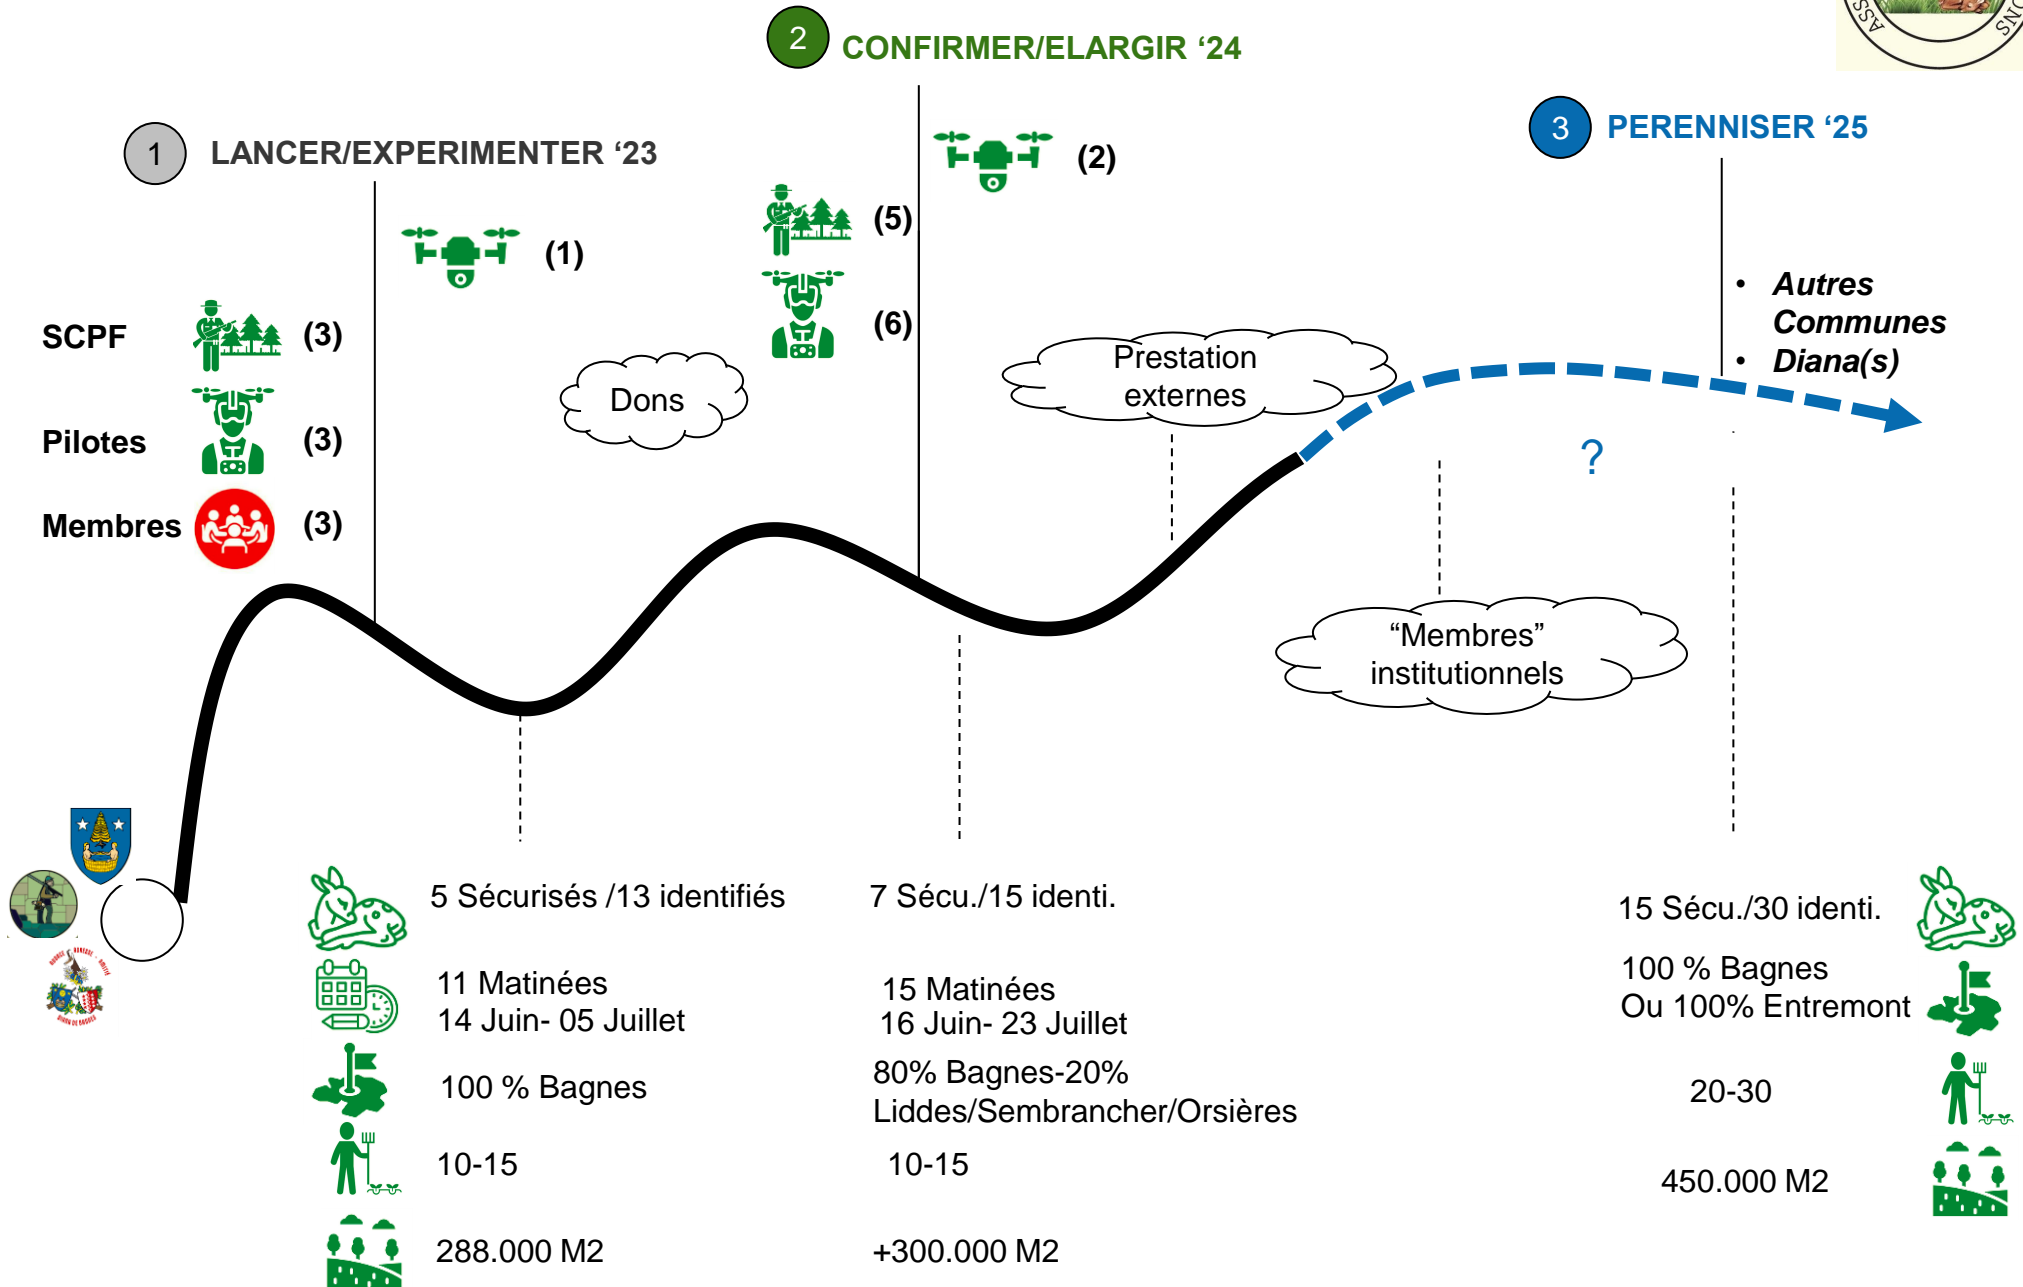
2 CONFIRMER/ELARGIR '24

1 LANCER/EXPERIMENTER '23

3 PERENNISER '25

(1)

(5)

(6)

(2)

SCPF (3)

Pilotes (3)

Membres (3)

Dons

Prestation externes

• Autres Communes
• Diana(s)

?

"Membres" institutionnels

5 Sécurisés /13 identifiés

11 Matinées
14 Juin- 05 Juillet

100 % Bagnes

10-15

288.000 M2

7 Sécu./15 identi.

15 Matinées
16 Juin- 23 Juillet

80% Bagnes-20% Liddes/Sembrancher/Orsières

10-15

+300.000 M2

15 Sécu./30 identi.

100 % Bagnes
Ou 100% Entremont

20-30

450.000 M2